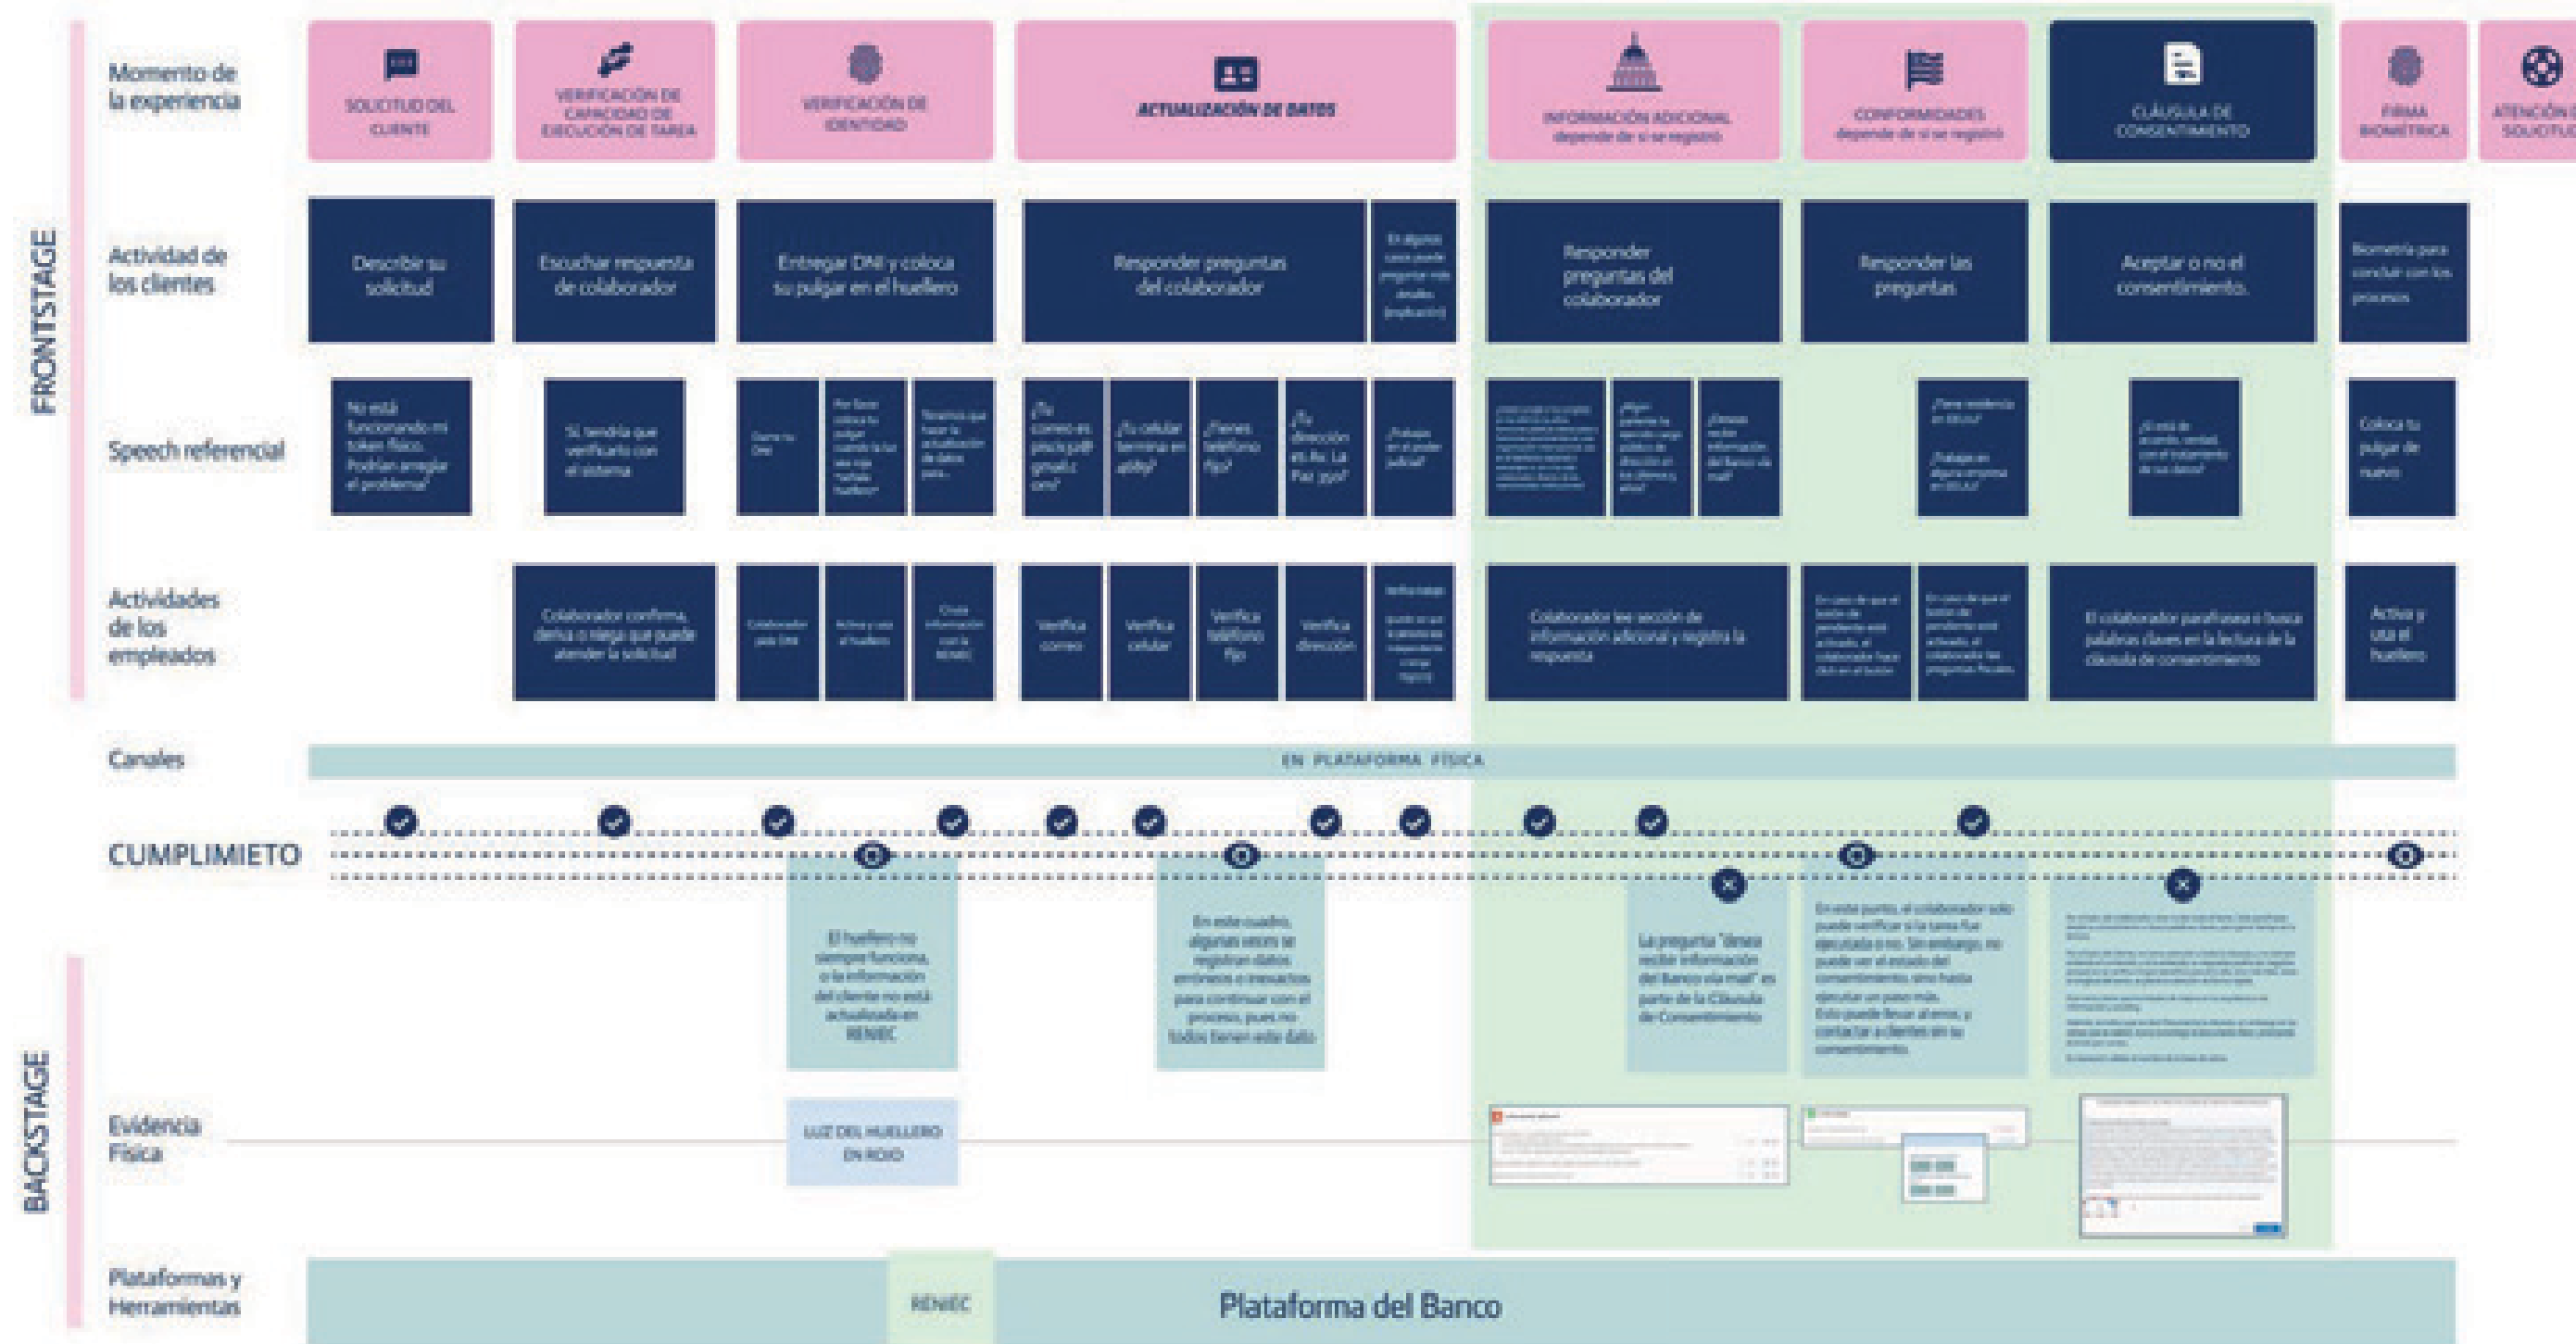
FRONTSTAGE

Momento de la experiencia

SOLICITUD DEL CLIENTE

VERIFICACIÓN DE CAPACIDAD DE EJECUCIÓN DE TAREA

VERIFICACIÓN DE IDENTIDAD

ACTUALIZACIÓN DE DATOS

INFORMACIÓN ADICIONAL depende de si se registró

CONFORMIDADES depende de si se registró

CLÁUSULA DE CONSENTIMIENTO

FIRMA BIOMÉTRICA

ATENCIÓN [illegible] SOLICITUD

Actividad de los clientes

Describir su solicitud

Escuchar respuesta de colaborador

Entregar DNI y coloca su pulgar en el huellero

Responder preguntas del colaborador

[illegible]

Responder preguntas del colaborador

Responder las preguntas

Aceptar o no el consentimiento.

Biometría para concluir con los procesos

Speech referencial

No está funcionando mi token físico. Podrían arreglar el problema?

Sí, tendría que verificarlo con el sistema

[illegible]

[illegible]

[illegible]

¿Tu correo es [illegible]?

¿Tu celular termina en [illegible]?

¿Tienes teléfono fijo?

¿Tu dirección es Av. La Paz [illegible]?

¿Trabajas en el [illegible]?

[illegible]

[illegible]

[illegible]

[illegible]

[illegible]

Coloca tu pulgar de nuevo

Actividades de los empleados

Colaborador confirma, deniega o niega que puede atender la solicitud

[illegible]

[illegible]

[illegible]

Verifica correo

Verifica celular

Verifica teléfono fijo

Verifica dirección

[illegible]

Colaborador lee sección de información adicional y registra la respuesta

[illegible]

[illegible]

El colaborador parafrasea o busca palabras claves en la lectura de la cláusula de consentimiento

Activa y usa el huellero

Canales

EN PLATAFORMA FÍSICA

CUMPLIMIETO

El huellero no siempre funciona, o la información del cliente no está actualizada en RENIEC

En este cuadro, algunas veces se registran datos erróneos o inexactos para continuar con el proceso, pues no todos tienen este dato

La pregunta "desea recibir información del Banco vía mail" es parte de la Cláusula de Consentimiento

En este punto, el colaborador solo puede verificar si la tarea fue ejecutada o no. Sin embargo, no puede ver el estado del consentimiento sino hasta ejecutar un paso más. Esto puede llevar al error, y contactar a clientes sin su consentimiento.

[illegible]

BACKSTAGE

Evidencia Física

LUZ DEL HUELLERO EN ROJO

Plataformas y Herramientas

RENIEC

Plataforma del Banco